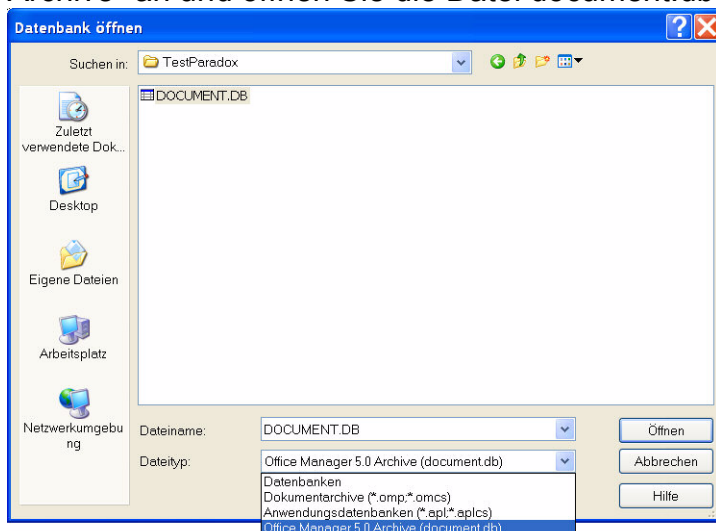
Archive" an und öffnen Sie die Datei document.db

Datenbank öffnen

Suchen in: TestParadox

DOCUMENT.DB

Zuletzt verwendete Dok...

Desktop

Eigene Dateien

Arbeitsplatz

Netzwerkumgebung

Dateiname: DOCUMENT.DB

Dateityp: Office Manager 5.0 Archive (document.db)

Datenbanken
Dokumentarchive (*.omp;*.omcs)
Anwendungsdatenbanken (*.apl;*.aplcs)
Office Manager 5.0 Archive (document.db)

Öffnen

Abbrechen

Hilfe